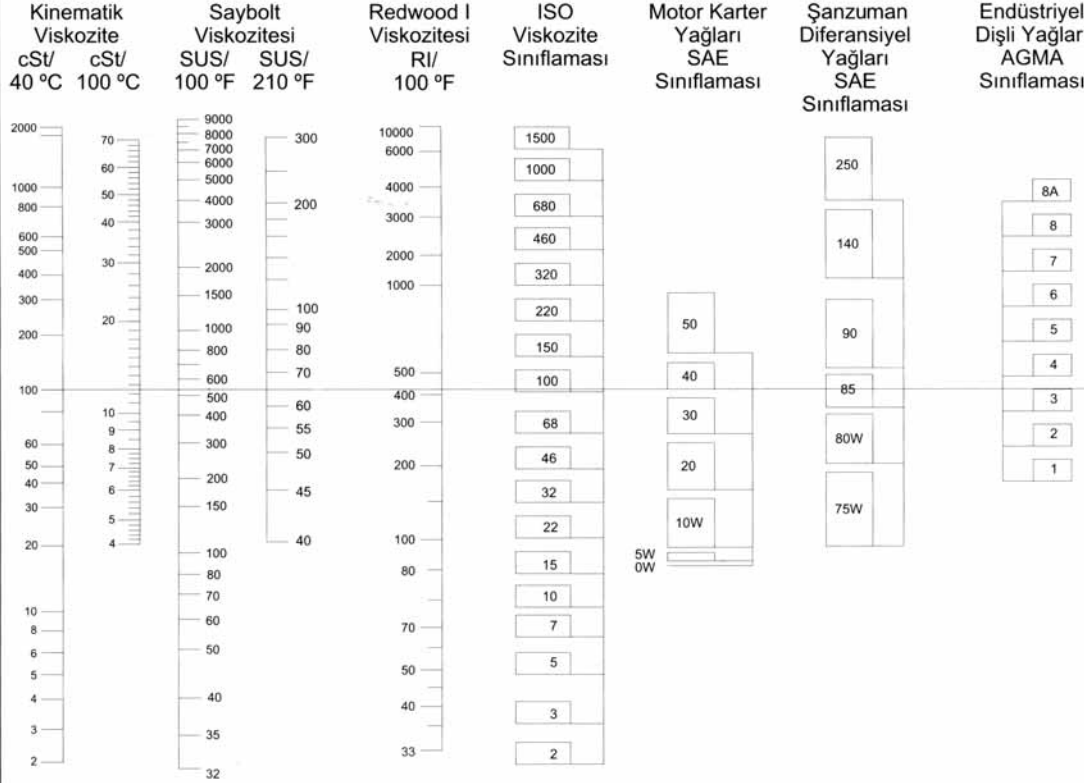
Kinematik Viskozite
cSt/ 40 ºC
cSt/ 100 ºC

Saybolt Viskozitesi
SUS/ 100 ºF
SUS/ 210 ºF

Redwood I Viskozitesi RI/ 100 ºF

ISO Viskozite Sınıflaması

Motor Karter Yağları SAE Sınıflaması

Şanzuman Diferansiyel Yağları SAE Sınıflaması

Endüstriyel Dişli Yağlar AGMA Sınıflaması

2000
1000
800
600
500
400
300
200
100
60
50
40
30
20
10
8
6
5
4
3
2

70
60
50
40
30
20
10
9
8
7
6
5
4

9000
8000
7000
6000
5000
4000
3000
2000
1500
1000
800
600
500
400
300
200
150
100
80
70
60
50
40
35
32

300
200
100
90
80
70
60
55
50
45
40

10000
6000
4000
3000
2000
1000
500
400
300
200
100
80
70
50
40
33

1500
1000
680
460
320
220
150
100
68
46
32
22
15
10
7
5
3
2

50
40
30
20
10W
5W
0W

250
140
90
85
80W
75W

8A
8
7
6
5
4
3
2
1